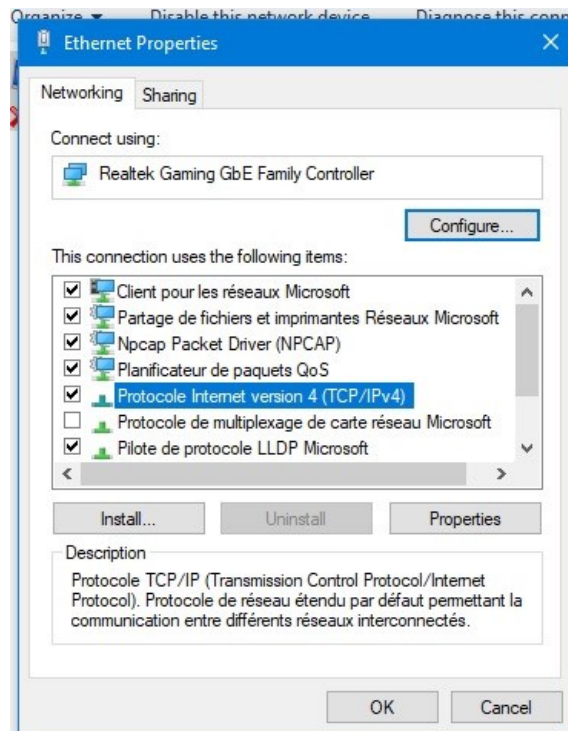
Organize ▾ Disable this network device Diagnose this conn

Ethernet Properties

Networking Sharing

Connect using:

Realtek Gaming GbE Family Controller

Configure...

This connection uses the following items:

☑ Client pour les réseaux Microsoft
☑ Partage de fichiers et imprimantes Réseaux Microsoft
☑ Npcap Packet Driver (NPCAP)
☑ Planificateur de paquets QoS
☑ Protocole Internet version 4 (TCP/IPv4)
☐ Protocole de multiplexage de carte réseau Microsoft
☑ Pilote de protocole LLDP Microsoft

Install... Uninstall Properties

Description

Protocole TCP/IP (Transmission Control Protocol/Internet Protocol). Protocole de réseau étendu par défaut permettant la communication entre différents réseaux interconnectés.

OK Cancel